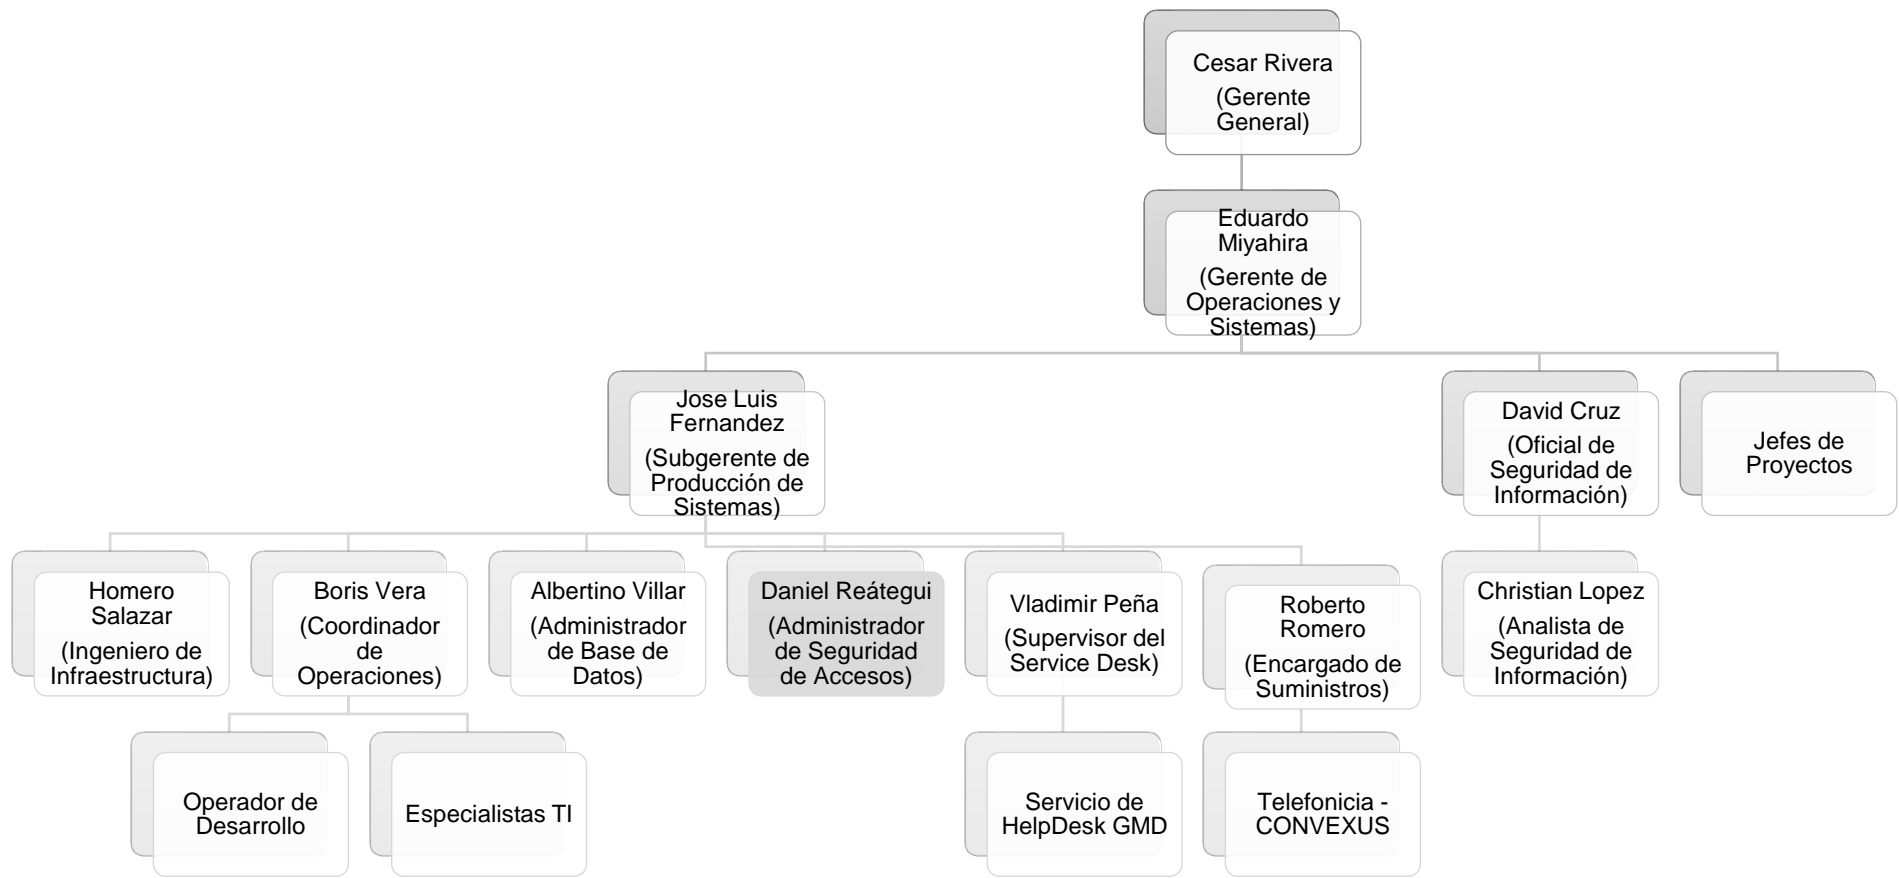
Cesar Rivera
(Gerente General)

Eduardo Miyahira
(Gerente de Operaciones y Sistemas)

Jose Luis Fernandez
(Subgerente de Producción de Sistemas)

David Cruz
(Oficial de Seguridad de Información)

Jefes de Proyectos

Homero Salazar
(Ingeniero de Infraestructura)

Boris Vera
(Coordinador de Operaciones)

Albertino Villar
(Administrador de Base de Datos)

Daniel Reátegui
(Administrador de Seguridad de Accesos)

Vladimir Peña
(Supervisor del Service Desk)

Roberto Romero
(Encargado de Suministros)

Christian Lopez
(Analista de Seguridad de Información)

Operador de Desarrollo

Especialistas TI

Servicio de HelpDesk GMD

Telefonicia - CONVEXUS